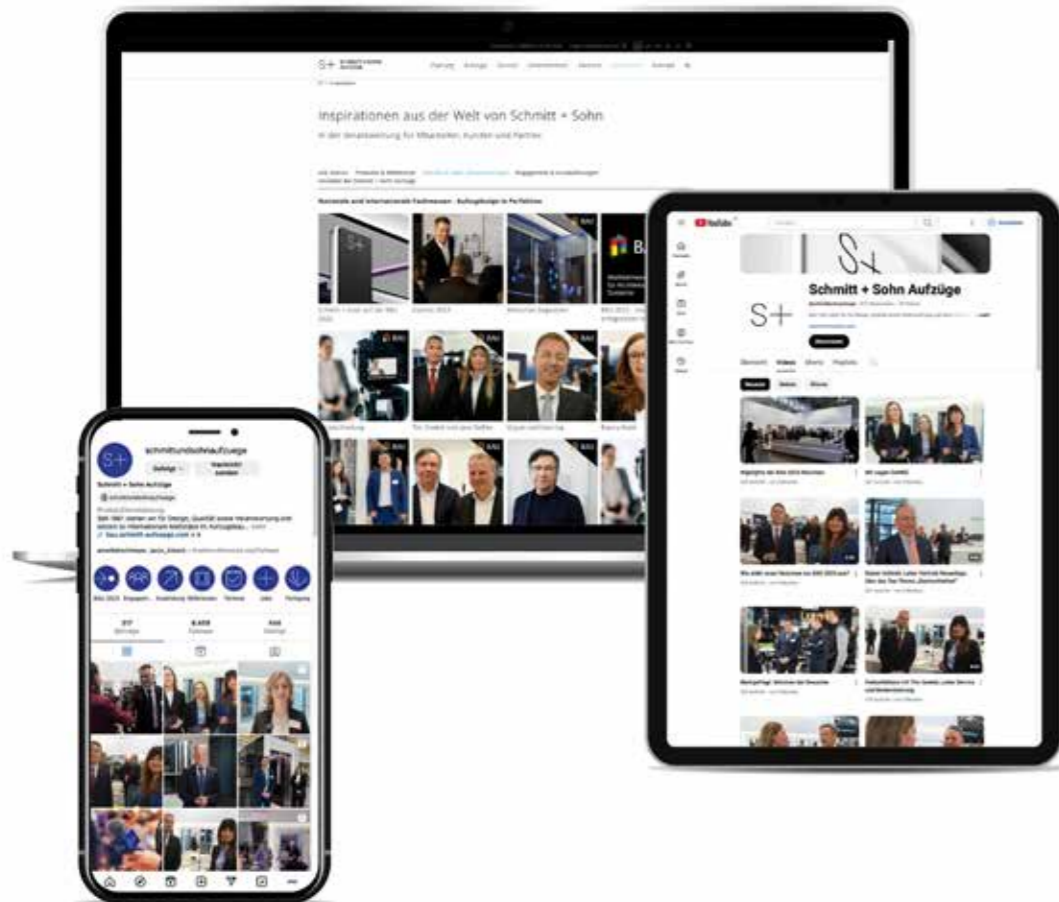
S+

Inspirationen aus der Welt von Schmitt + Sohn

In der Gesamtwertung für Mitarbeiter, Kunden und Partner

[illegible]

Nationale und internationale Fachmessen – Aufzugsdesign in Perfektion

Schmitt + Sohn auf der BAU 2023

BAU

BAU

BAU

S+

Schmitt + Sohn Aufzüge

S+

Übersicht Videos Shorts Playlists

Neueste Beliebt Älteste

Highlights der BAU 2023 München

BAU

schmittundsohnaufzuege

Schmitt + Sohn Aufzüge

BAU 2023

217

8.459

444